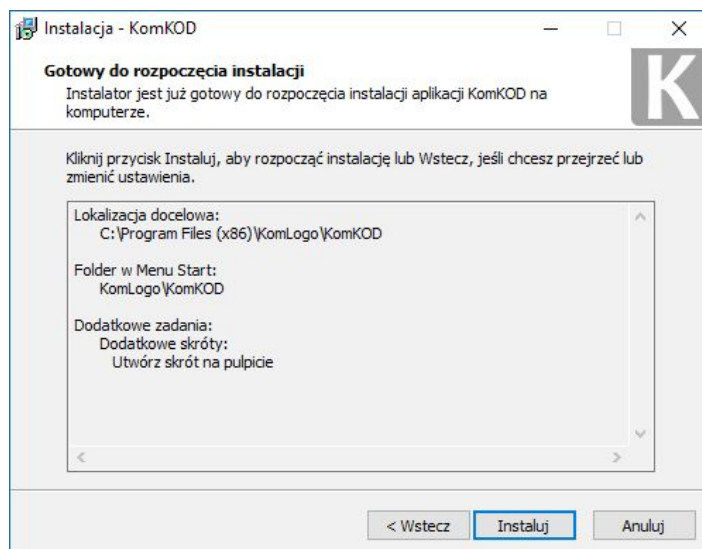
Instalacja - KomKOD

Gotowy do rozpoczęcia instalacji
Instalator jest już gotowy do rozpoczęcia instalacji aplikacji KomKOD na komputerze.

K

Kliknij przycisk Instaluj, aby rozpocząć instalację lub Wstecz, jeśli chcesz przejrzeć lub zmienić ustawienia.

Lokalizacja docelowa:
C:\Program Files (x86)\KomLogo\KomKOD

Folder w Menu Start:
KomLogo\KomKOD

Dodatkowe zadania:
Dodatkowe skróty:
Utwórz skrót na pulpicie

< Wstecz
Instaluj
Anuluj